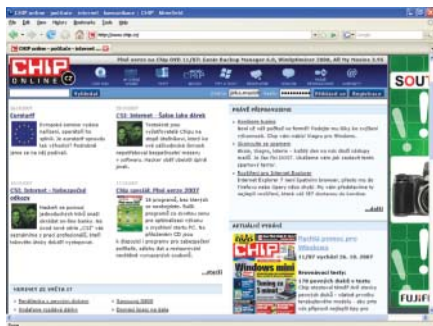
CHIP online - počítače - internet - komunikace - CHIP - Mozilla Firefox
CHIP online - počítače - internet
http://www.chip.cz/
CHIP ONLINE .cz
Plné verze na Chip DVD 11/07: Zoner Backup Manager 6.0, WinOptimizer 2006, All My Movies 3.91
Vyhledat
Přihlásit se Registrace
Eurotarif
CSI: Internet - Šalom lake dárek
CSI: Internet - Nebezpečné odkazy
Chip speciál: Plné verze 2007
PRÁVĚ PŘIPRAVUJEME
AKTUÁLNÍ VYDÁNÍ
Windows mini
Tuning na Linux
11/07 vychází 26. 10. 2007
SOUT
FUJIFI
Hotovo